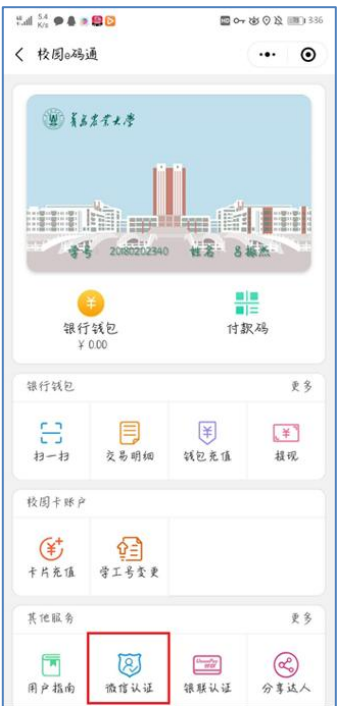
5.4 K/s 336

< 校园e码通

青岛农业大学

学号 20180202340 姓名 张振杰

银行钱包
¥ 0.00

付款码

银行钱包 更多

扫一扫 交易明细 钱包充值 提现

校园卡账户

卡片充值 学工号变更

其他服务 更多

用户指南 微信认证 银联认证 分享达人